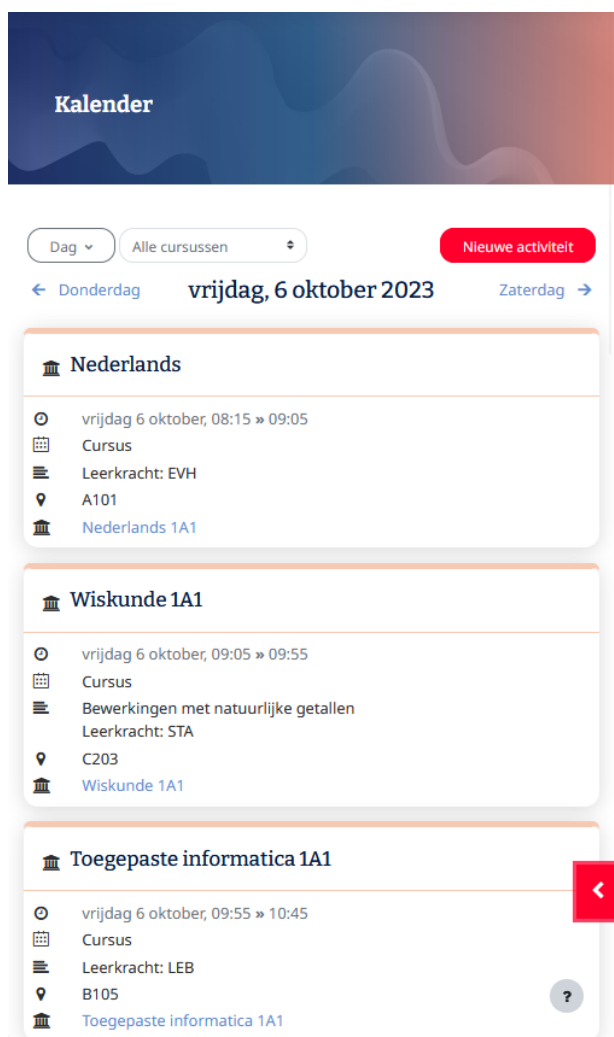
Kalender

Dag
Alle cursussen
Nieuwe activiteit

← Donderdag
vrijdag, 6 oktober 2023
Zaterdag →

Nederlands

vrijdag 6 oktober, 08:15 » 09:05
Cursus
Leerkracht: EVH
A101
Nederlands 1A1

Wiskunde 1A1

vrijdag 6 oktober, 09:05 » 09:55
Cursus
Bewerkingen met natuurlijke getallen
Leerkracht: STA
C203
Wiskunde 1A1

Toegepaste informatica 1A1

vrijdag 6 oktober, 09:55 » 10:45
Cursus
Leerkracht: LEB
B105
Toegepaste informatica 1A1

?